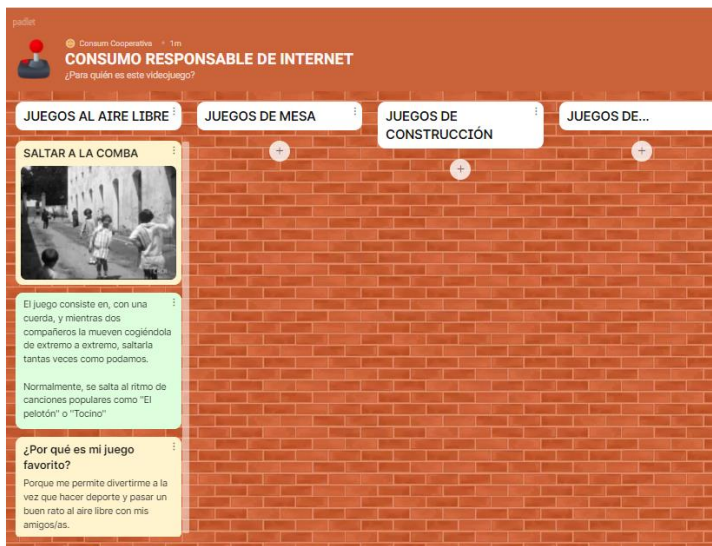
padlet

Consum Cooperativa • 1m

CONSUMO RESPONSABLE DE INTERNET

¿Para quién es este videojuego?

JUEGOS AL AIRE LIBRE

JUEGOS DE MESA

JUEGOS DE CONSTRUCCIÓN

JUEGOS DE...

SALTAR A LA COMBA

El juego consiste en, con una cuerda, y mientras dos compañeros la mueven cogiéndola de extremo a extremo, saltaría tantas veces como podamos.

Normalmente, se salta al ritmo de canciones populares como "El pelotón" o "Tocino"

¿Por qué es mi juego favorito?

Porque me permite divertirme a la vez que hacer deporte y pasar un buen rato al aire libre con mis amigos/as.